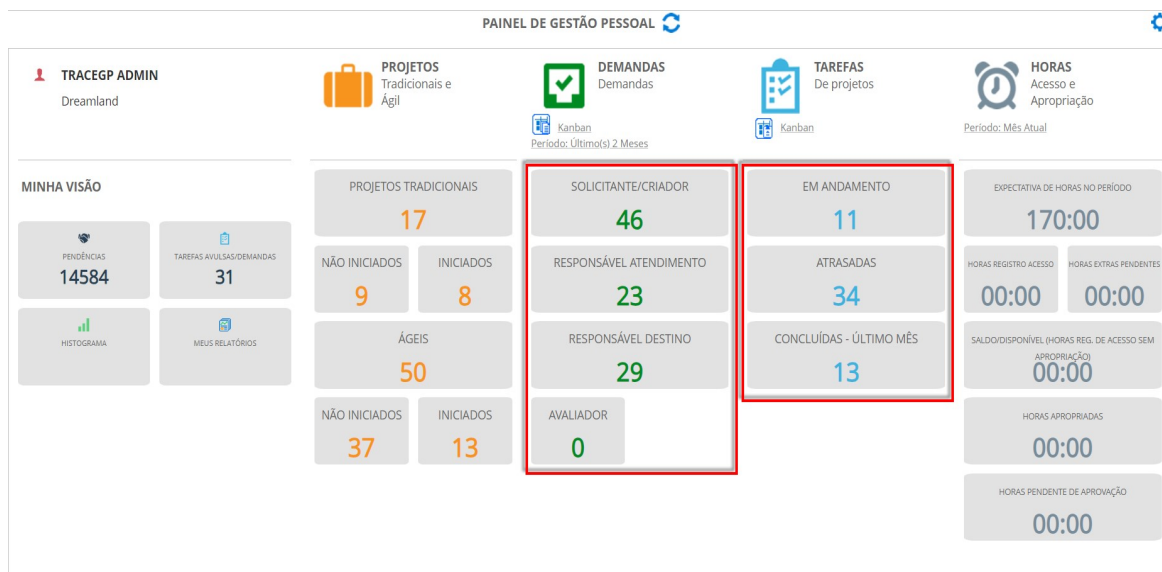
PAINEL DE GESTÃO PESSOAL

TRACEGP ADMIN
Dreamland

PROJETOS
Tradicionais e Ágil

DEMANDAS
Demandas
Kanban
Período: Último(s) 2 Meses

TAREFAS
De projetos
Kanban

HORAS
Acesso e Apropriação
Período: Mês Atual

MINHA VISÃO

PENDÊNCIAS
14584

TAREFAS AVULSAS/DEMANDAS
31

HISTOGRAMA

MEUS RELATÓRIOS

PROJETOS TRADICIONAIS
17

NÃO INICIADOS
9

INICIADOS
8

ÁGEIS
50

NÃO INICIADOS
37

INICIADOS
13

SOLICITANTE/CRIADOR
46

RESPONSÁVEL ATENDIMENTO
23

RESPONSÁVEL DESTINO
29

AVALIADOR
0

EM ANDAMENTO
11

ATRASADAS
34

CONCLUÍDAS - ÚLTIMO MÊS
13

EXPECTATIVA DE HORAS NO PERÍODO
170:00

HORAS REGISTRO ACESSO
00:00

HORAS EXTRAS PENDENTES
00:00

SALDO/DISPONÍVEL (HORAS REG. DE ACESSO SEM APROPRIAÇÃO)
00:00

HORAS APROPRIADAS
00:00

HORAS PENDENTE DE APROVAÇÃO
00:00